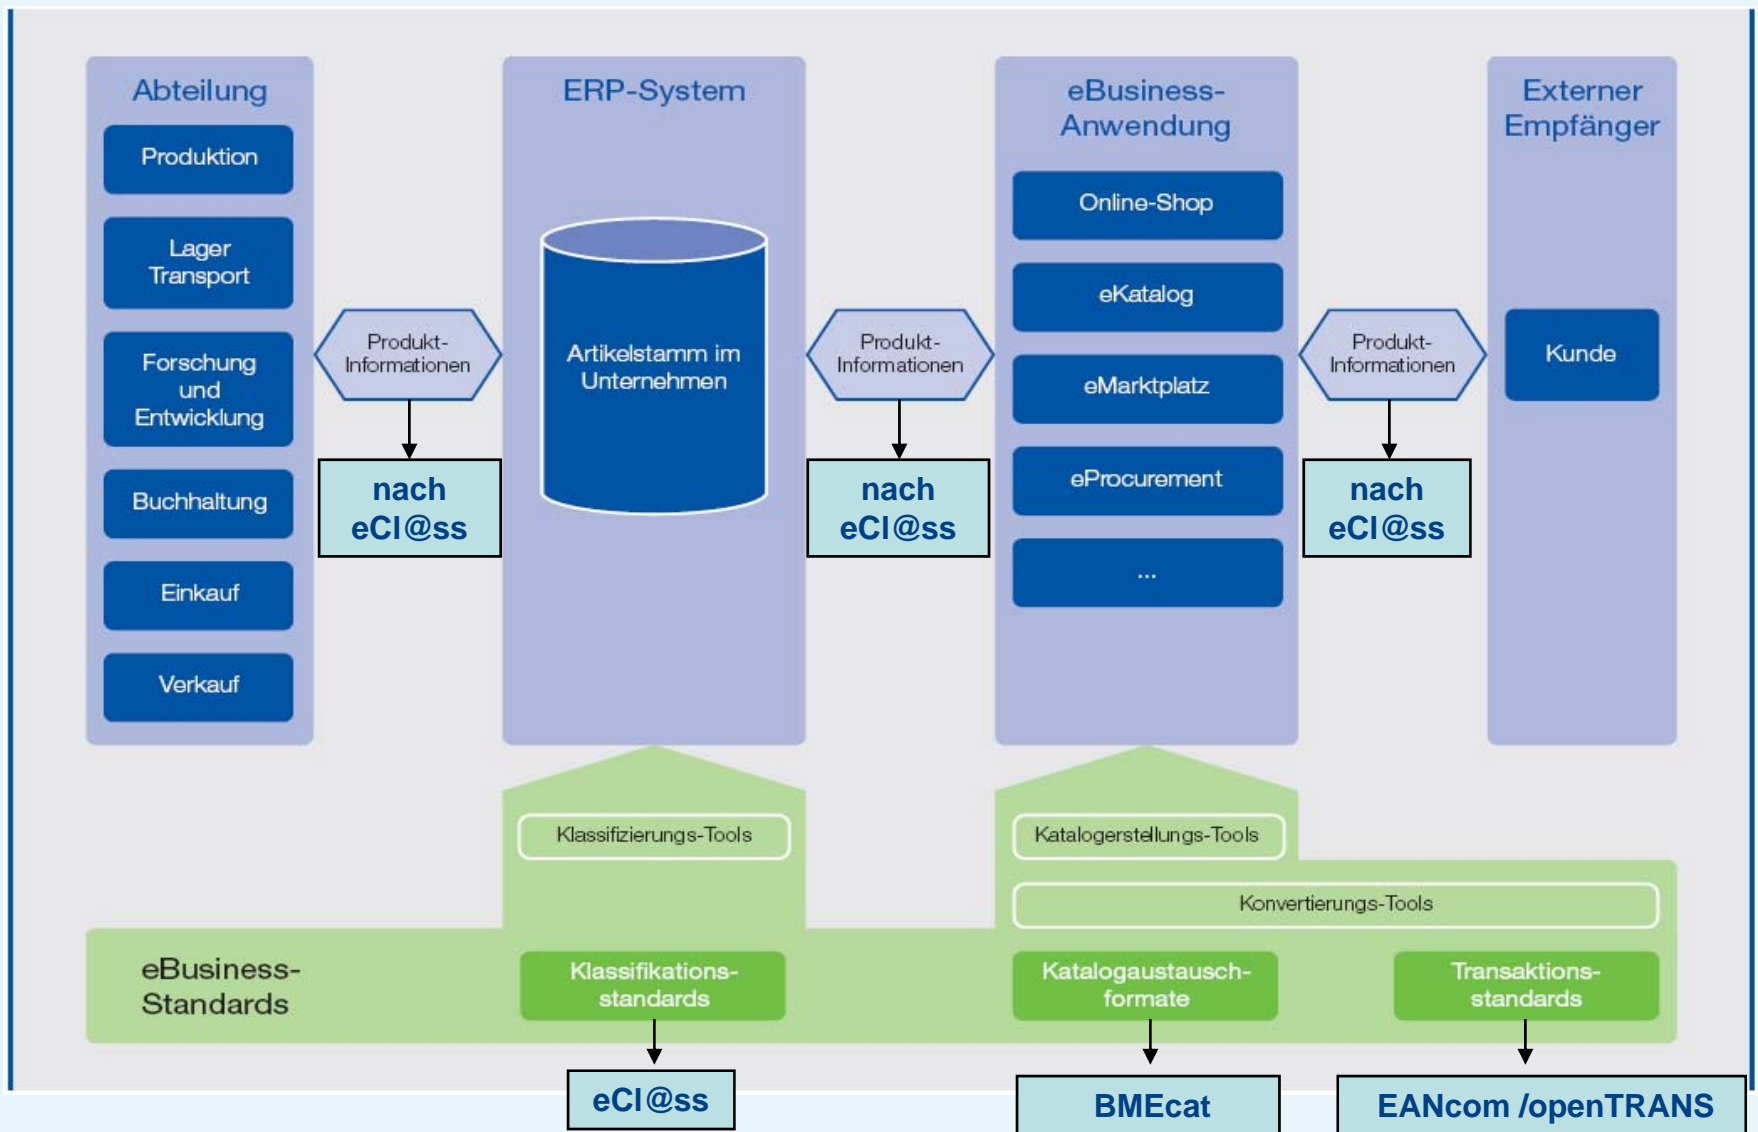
Abteilung

Produktion

Lager Transport

Forschung und Entwicklung

Buchhaltung

Einkauf

Verkauf

Produkt-Informationen

nach eCl@ss

ERP-System

Artikelstamm im Unternehmen

Produkt-Informationen

nach eCl@ss

eBusiness-Anwendung

Online-Shop

eKatalog

eMarktplatz

eProcurement

...

Produkt-Informationen

nach eCl@ss

Externer Empfänger

Kunde

Klassifizierungs-Tools

Katalogerstellungs-Tools

Konvertierungs-Tools

eBusiness-Standards

Klassifikations-standards

Katalogaustausch-formate

Transaktions-standards

eCl@ss

BMEcat

EANcom /openTRANS